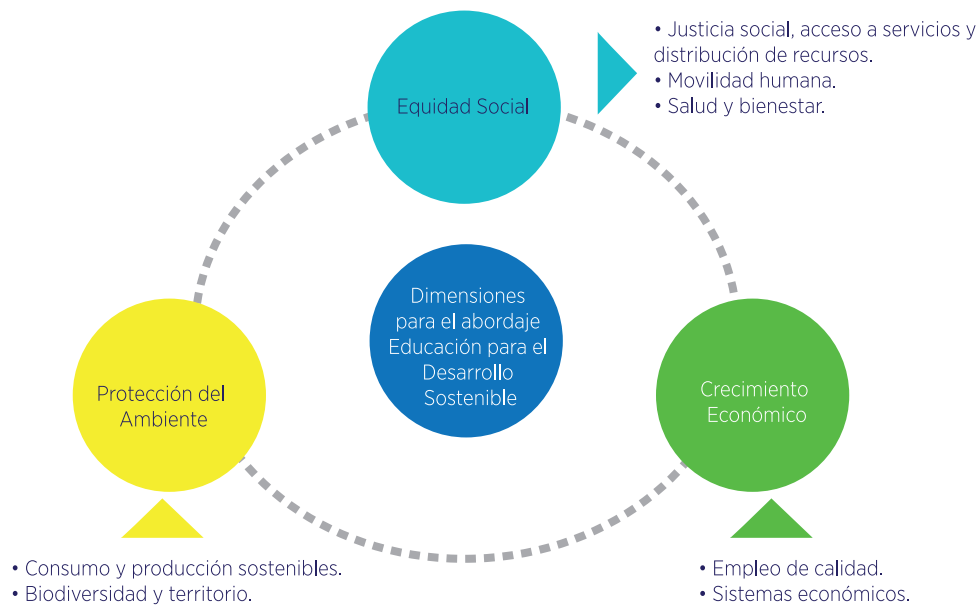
Equidad Social

• Justicia social, acceso a servicios y distribución de recursos.
• Movilidad humana.
• Salud y bienestar.

Dimensiones para el abordaje Educación para el Desarrollo Sostenible

Protección del Ambiente

Crecimiento Económico

• Consumo y producción sostenibles.
• Biodiversidad y territorio.

• Empleo de calidad.
• Sistemas económicos.